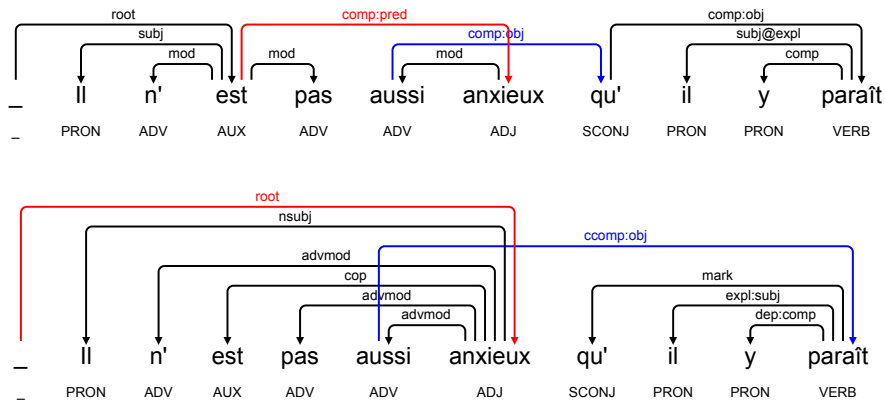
root
subj
mod
comp:pred
mod
comp:obj
mod
comp:obj
subj@expl
comp

_ Il n' est pas aussi anxieux qu' il y paraît
_ PRON ADV AUX ADV ADV ADJ SCONJ PRON PRON VERB

root
nsubj
ccomp:obj
advmod
cop
advmod
advmod
mark
expl:subj
dep:comp

_ Il n' est pas aussi anxieux qu' il y paraît
_ PRON ADV AUX ADV ADV ADJ SCONJ PRON PRON VERB